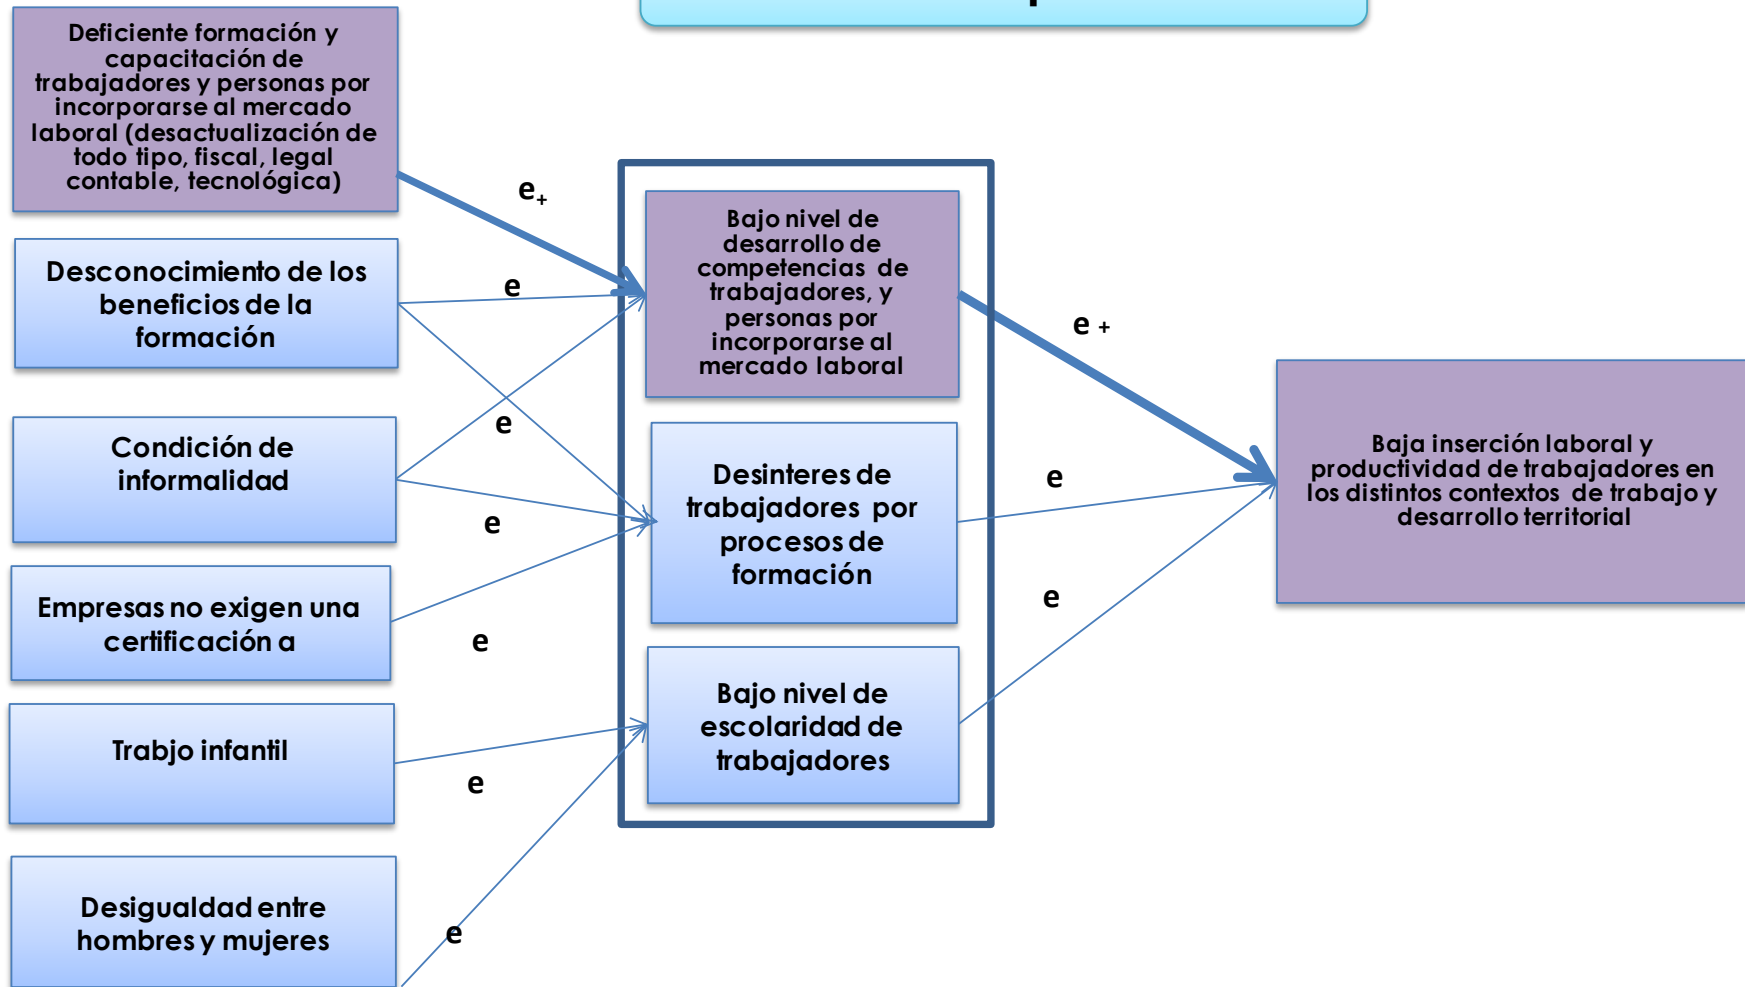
Deficiente formación y capacitación de trabajadores y personas por incorporarse al mercado laboral (desactualización de todo tipo, fiscal, legal contable, tecnológica)

Desconocimiento de los beneficios de la formación

Condición de informalidad

Empresas no exigen una certificación a

Trabjo infantil

Desigualdad entre hombres y mujeres

$e_+$

e

e

e

e

e

e

Bajo nivel de desarrollo de competencias de trabajadores, y personas por incorporarse al mercado laboral

Desinteres de trabajadores por procesos de formación

Bajo nivel de escolaridad de trabajadores

e +

e

e

Baja inserción laboral y productividad de trabajadores en los distintos contextos de trabajo y desarrollo territorial